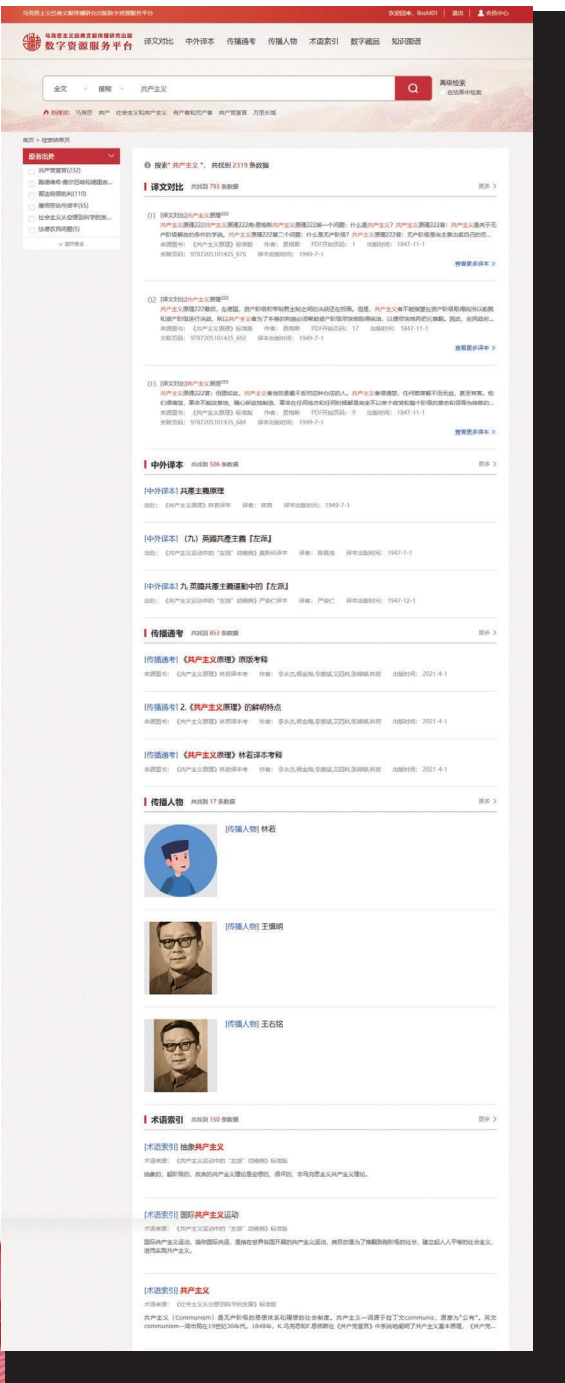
马克思主义经典文献传播研究出版数字资源服务平台　欢迎回来，lbsshi01 | 退出 | 会员中心

马克思主义经典文献传播研究出版 数字资源服务平台　译文对比　中外译本　传播通考　传播人物　术语索引　数字藏品　知识图谱

全文　模糊　共产主义　高级检索　在结果中检索

热搜词：马克思　共产　社会主义和共产主义　有产者和无产者　共产党宣言　万里长城

首页 > 检索结果页

原书出处
共产党宣言(232)
路德维希·费尔巴哈和德国古...(...)
哥达纲领批判(110)
雇佣劳动与资本(55)
社会主义从空想到科学的发...
法德农民问题(5)
展开更多

搜索"共产主义"，共找到 2319 条数据

译文对比　共找到 793 条数据　更多

01 [译文对比]共产主义原理222
共产主义原理222共产主义原理222第·恩格斯共产主义原理222第一个问题：什么是共产主义？共产主义原理222第：共产主义是关于无产阶级解放的条件的学说。共产主义原理222第二个问题：什么是无产阶级？共产主义原理222第：无产阶级是完全靠出卖自己的劳...
来源图书：《共产主义原理》标准版　作者：恩格斯　PDF开始页码：1　出版时间：1847-11-1
来源页码：9787205101435_676　译本出版时间：1949-7-1
查看更多译本

02 [译文对比]共产主义原理222
共产主义原理222最后，在德国，资产阶级和专制君主制之间的决战还在后面。但是，共产主义者不能指望在资产阶级取得统治以前就和资产阶级进行决战，所以共产主义者为了本身的利益必须帮助资产阶级尽快地取得统治，以便尽快地再把它推翻。因此，在同政府...
来源图书：《共产主义原理》标准版　作者：恩格斯　PDF开始页码：17　出版时间：1847-11-1
来源页码：9787205101435_692　译本出版时间：1949-7-1
查看更多译本

03 [译文对比]共产主义原理222
共产主义原理222第：但是反过来，共产主义者也清楚地知道任何密谋都不但无益，甚至有害。他们很清楚，革命不能故意地、随心所欲地制造，革命在任何地方都是完全不以单个政党和整个阶级的意志和领导为转移的...
来源图书：《共产主义原理》标准版　作者：恩格斯　PDF开始页码：9　出版时间：1847-11-1
来源页码：9787205101435_684　译本出版时间：1949-7-1
查看更多译本

中外译本　共找到 506 条数据　更多

[中外译本] 共產主義原理
出处：《共产主义原理》林若译本　译者：林若　译本出版时间：1949-7-1

[中外译本]（九）英國共產主義『左派』
出处：《共产主义运动中的"左派"幼稚病》萧新民译本　译者：陈昌浩　译本出版时间：1947-1-1

[中外译本] 九 英國共產主義運動中的『左派』
出处：《共产主义运动中的"左派"幼稚病》严仁庚译本　译者：严仁庚　译本出版时间：1947-12-1

传播通考　共找到 853 条数据　更多

[传播通考]《共产主义原理》版本考释
来源图书：《共产主义原理》林若译本考　作者：李永杰,杨金海,李惠斌,艾四林,张博颖,林若　出版时间：2021-4-1

[传播通考] 2.《共产主义原理》的鲜明特点
来源图书：《共产主义原理》林若译本考　作者：李永杰,杨金海,李惠斌,艾四林,张博颖,林若　出版时间：2021-4-1

[传播通考]《共产主义原理》林若译本考释
来源图书：《共产主义原理》林若译本考　作者：李永杰,杨金海,李惠斌,艾四林,张博颖,林若　出版时间：2021-4-1

传播人物　共找到 17 条数据　更多

[传播人物] 林若

[传播人物] 王慎明

[传播人物] 王石铭

术语索引　共找到 150 条数据　更多

[术语索引] 抽象共产主义
术语来源：《共产主义运动中的"左派"幼稚病》标准版
抽象的、超阶级的、宗派的共产主义理论是空想的、僵死的，非马克思主义共产主义理论。

[术语索引] 国际共产主义运动
术语来源：《共产主义运动中的"左派"幼稚病》标准版
国际共产主义运动，亦称国际共运，是指在世界范围开展的共产主义运动，其目的是为了推翻剥削阶级的社会，建立起人人平等的社会主义、进而实现共产主义。

[术语索引] 共产主义
术语来源：《社会主义从空想到科学的发展》标准版
共产主义（Communism）是共产阶级的思想体系和理想的社会制度。共产主义一词源于拉丁文communis，原意为"公有"。英文communism一词出现在19世纪30年代。1848年，K.马克思和F.恩格斯在《共产党宣言》中系统地阐明了共产主义基本原理，《共产党...